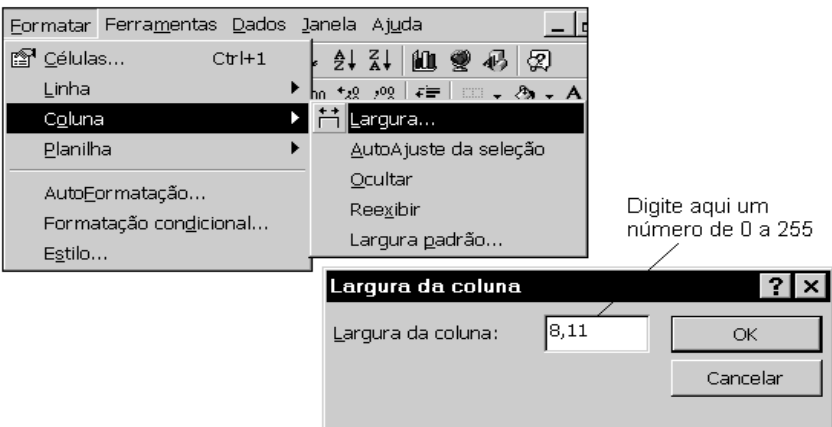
Formatar Ferramentas Dados Janela Ajuda

Células... Ctrl+1
Linha
Coluna
Planilha
AutoFormatação...
Formatação condicional...
Estilo...

Largura...
AutoAjuste da seleção
Ocultar
Reexibir
Largura padrão...

Digite aqui um número de 0 a 255

Largura da coluna
?
Largura da coluna: 8,11
OK
Cancelar